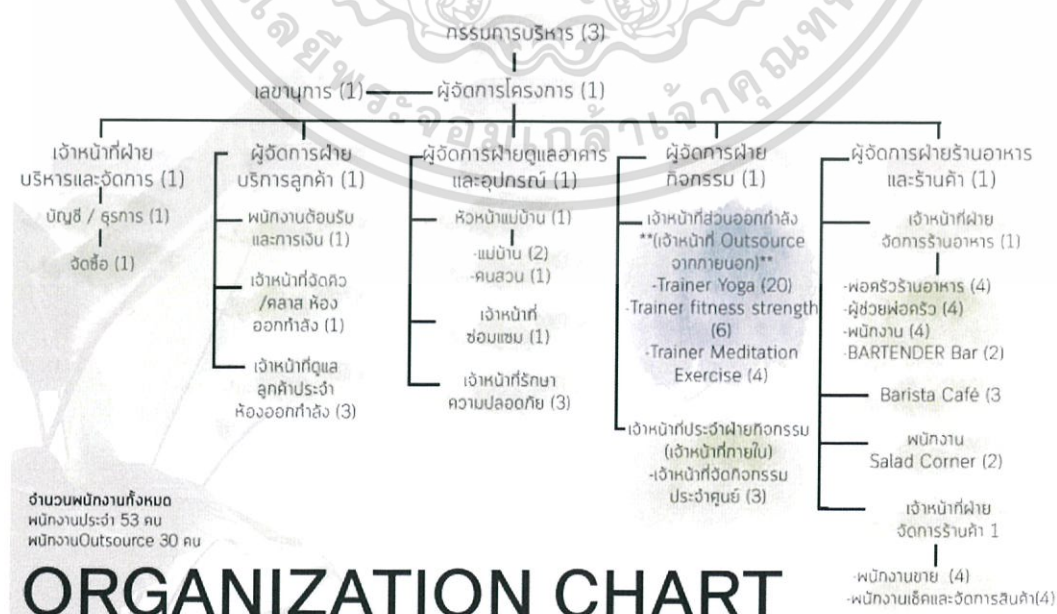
กรรมการบริหาร (3)

ผู้จัดการโครงการ (1)

เลขานุการ (1)

เจ้าหน้าที่ฝ่ายบริหารและจัดการ (1)

บัญชี / ธุรการ (1)

จัดซื้อ (1)

ผู้จัดการฝ่ายบริการลูกค้า (1)

พนักงานต้อนรับและการเงิน (1)

เจ้าหน้าที่จัดคิว /คลาส ห้องออกกำลัง (1)

เจ้าหน้าที่ดูแลลูกค้าประจำห้องออกกำลัง (3)

ผู้จัดการฝ่ายดูแลอาคารและอุปกรณ์ (1)

หัวหน้าแม่บ้าน (1)

-แม่บ้าน (2)
-คนสวน (1)

เจ้าหน้าที่ซ่อมแซม (1)

เจ้าหน้าที่รักษาความปลอดภัย (3)

ผู้จัดการฝ่ายกิจกรรม (1)

เจ้าหน้าที่ส่วนออกกำลัง **(เจ้าหน้าที่ Outsource จากภายนอก)**
-Trainer Yoga (20)
-Trainer fitness strength (6)
-Trainer Meditation Exercise (4)

เจ้าหน้าที่ประจำฝ่ายกิจกรรม (เจ้าหน้าที่ภายใน)
-เจ้าหน้าที่จัดกิจกรรมประจำศูนย์ (3)

ผู้จัดการฝ่ายร้านอาหารและร้านค้า (1)

เจ้าหน้าที่ฝ่ายจัดการร้านอาหาร (1)

-พ่อครัวร้านอาหาร (4)
-ผู้ช่วยพ่อครัว (4)
-พนักงาน (4)
-BARTENDER Bar (2)

Barista Café (3

พนักงาน Salad Corner (2)

เจ้าหน้าที่ฝ่ายจัดการร้านค้า 1

-พนักงานขาย (4)
-พนักงานเช็คและจัดการสินค้า(4)

จำนวนพนักงานทั้งหมด
พนักงานประจำ 53 คน
พนักงานOutsource 30 คน

ORGANIZATION CHART